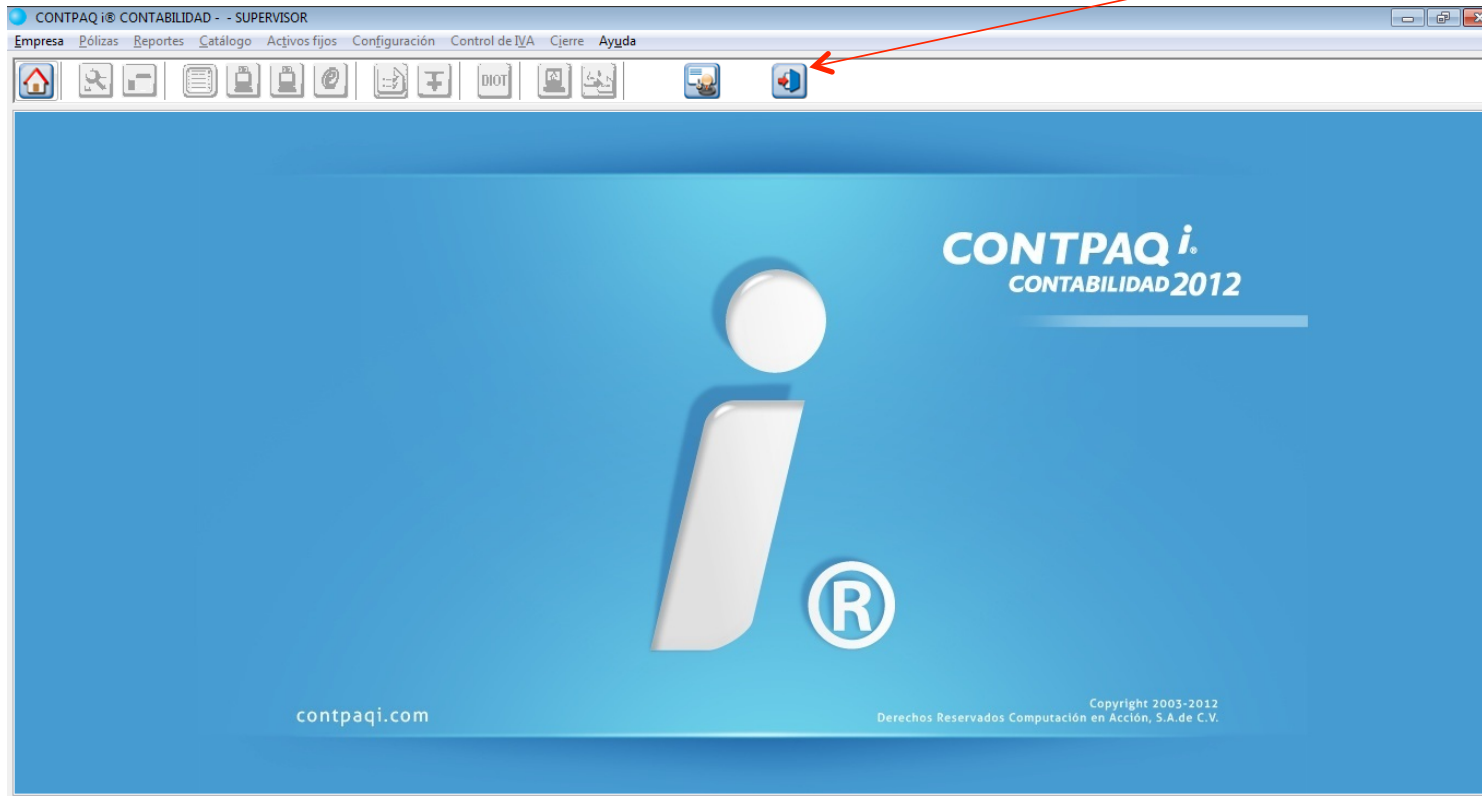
CONTPAQ i® CONTABILIDAD - - SUPERVISOR

Empresa Pólizas Reportes Catálogo Activos fijos Configuración Control de IVA Cierre Ayuda

DIOT

CONTPAQ i®
CONTABILIDAD 2012

i®

contpaqi.com

Copyright 2003-2012
Derechos Reservados Computación en Acción, S.A.de C.V.